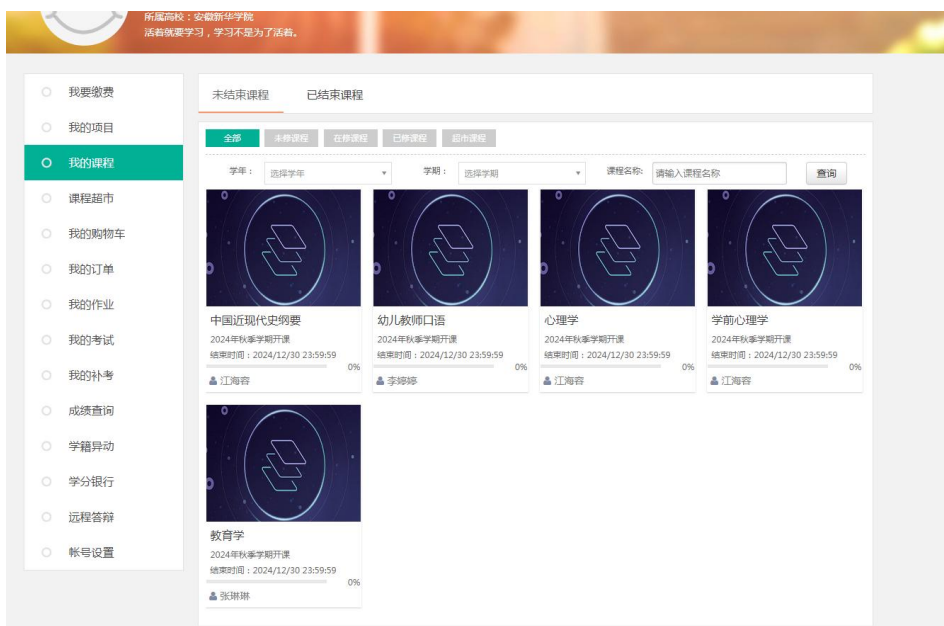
所属高校：安徽新华学院
活着就要学习，学习不是为了活着。

我要缴费
我的项目
我的课程
课程超市
我的购物车
我的订单
我的作业
我的考试
我的补考
成绩查询
学籍异动
学分银行
远程答辩
帐号设置

未结束课程
已结束课程

全部
未修课程
在修课程
已修课程
超市课程

学年：
选择学年
学期：
选择学期
课程名称：
请输入课程名称
查询

中国近现代史纲要
2024年秋季学期开课
结束时间：2024/12/30 23:59:59
0%
江海容

幼儿教师口语
2024年秋季学期开课
结束时间：2024/12/30 23:59:59
0%
李婷婷

心理学
2024年秋季学期开课
结束时间：2024/12/30 23:59:59
0%
江海容

学前心理学
2024年秋季学期开课
结束时间：2024/12/30 23:59:59
0%
江海容

教育学
2024年秋季学期开课
结束时间：2024/12/30 23:59:59
0%
张琳琳